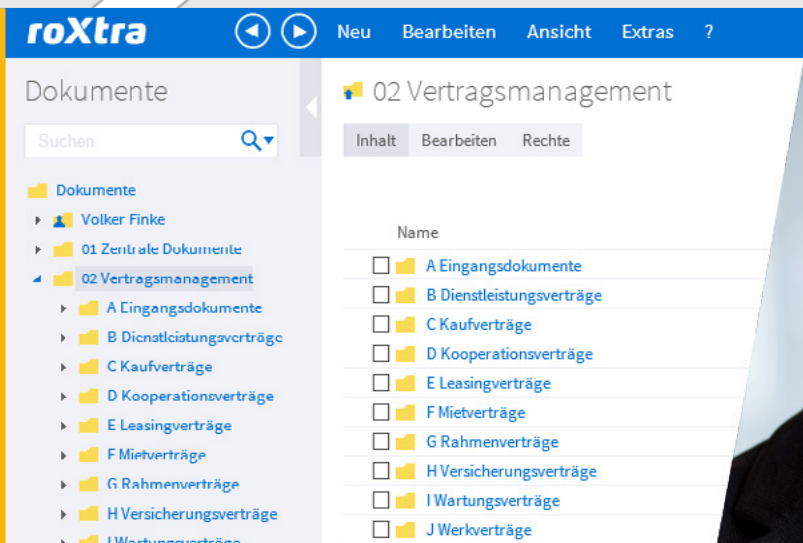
roXtra
Neu Bearbeiten Ansicht Extras ?

Dokumente
Suchen

Dokumente
Volker Finke
01 Zentrale Dokumente
02 Vertragsmanagement
A Eingangsdokumente
B Dienstleistungsverträge
C Kaufverträge
D Kooperationsverträge
E Leasingverträge
F Mietverträge
G Rahmenverträge
H Versicherungsverträge
I Wartungsverträge

02 Vertragsmanagement
Inhalt Bearbeiten Rechte

Name
A Eingangsdokumente
B Dienstleistungsverträge
C Kaufverträge
D Kooperationsverträge
E Leasingverträge
F Mietverträge
G Rahmenverträge
H Versicherungsverträge
I Wartungsverträge
J Werkverträge